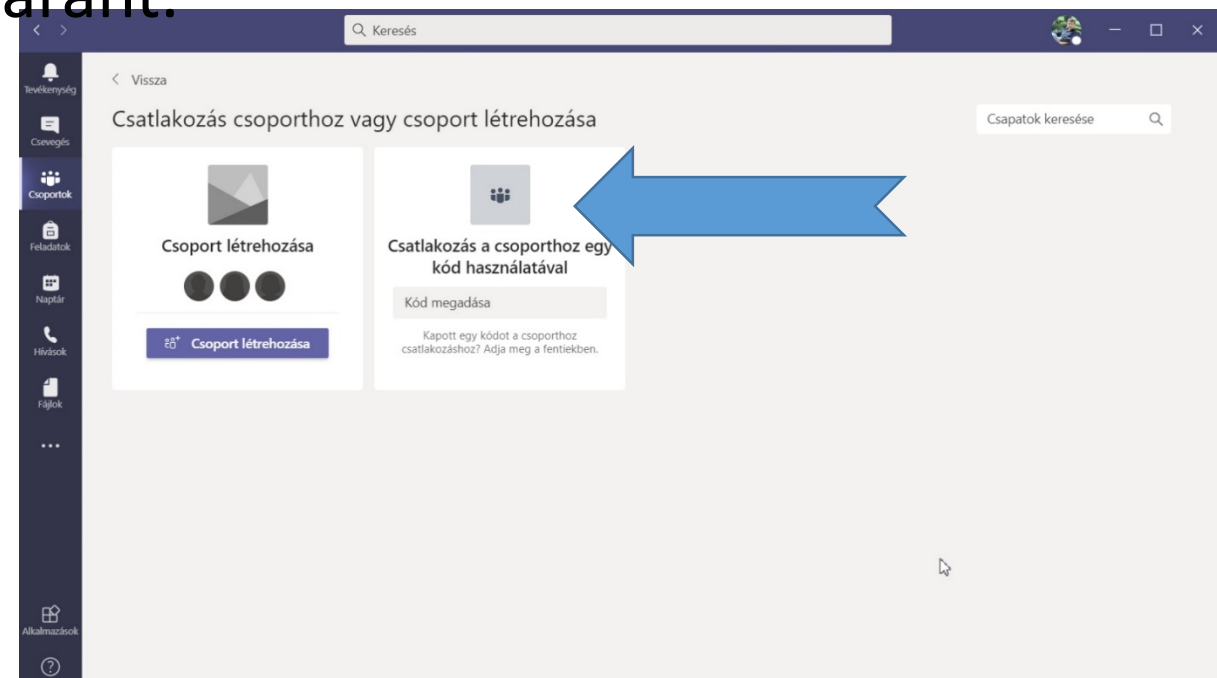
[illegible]

Keresés

Tevékenység
Csevegés
Csoportok
Feladatok
Naptár
Hívások
Fájlok
...
Alkalmazások

< Vissza

Csatlakozás csoporthoz vagy csoport létrehozása

Csapatok keresése

Csoport létrehozása

Csoport létrehozása

Csatlakozás a csoporthoz egy kód használatával

Kód megadása

Kapott egy kódot a csoporthoz csatlakozáshoz? Adja meg a fentiekben.